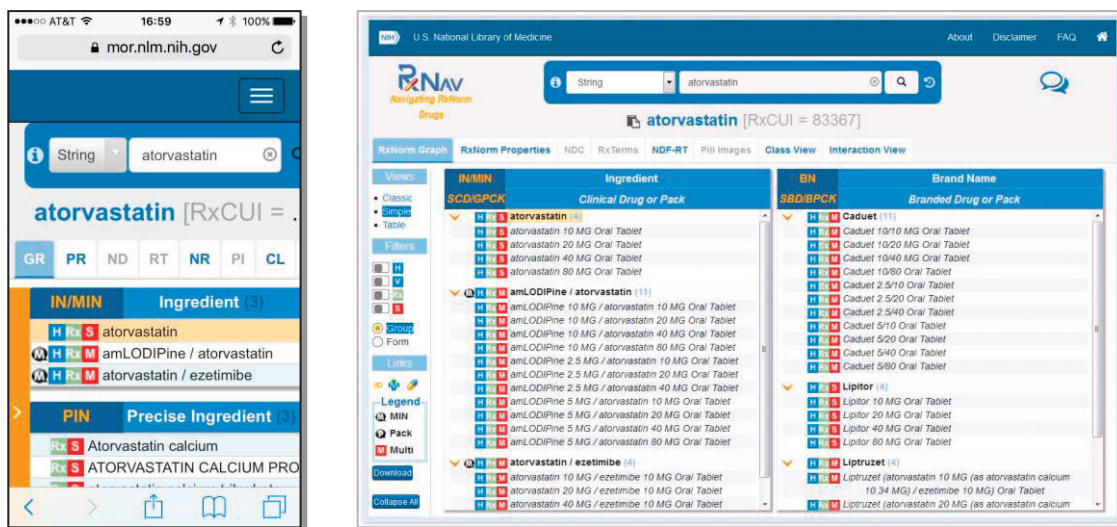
●●●○○ AT&T 16:59 100%
mor.nlm.nih.gov

String atorvastatin

atorvastatin [RxCUI = .

GR PR ND RT NR PI CL

IN/MIN Ingredient (3)
H Rx S atorvastatin
M H Rx M amLODIPine / atorvastatin
M H Rx M atorvastatin / ezetimibe

PIN Precise Ingredient (3)
Rx S Atorvastatin calcium
Rx S ATORVASTATIN CALCIUM PRO

NIH U.S. National Library of Medicine About Disclaimer FAQ

RxNav Navigating RxNorm Drugs

String atorvastatin

atorvastatin [RxCUI = 83367]

RxNorm Graph RxNorm Properties NDC RxTerms NDF-RT Pill Images Class View Interaction View

Views
• Classic
• Simple
• Table

Filters
H
V
Rx
S

Group
Form

Links

Legend
MIN
Pack
Multi

Download

Collapse All

| IN/MIN | Ingredient |
|---|---|
| SCD/GPCK | Clinical Drug or Pack |
| | H Rx S atorvastatin (4) |
| | atorvastatin 10 MG Oral Tablet |
| | atorvastatin 20 MG Oral Tablet |
| | atorvastatin 40 MG Oral Tablet |
| | atorvastatin 80 MG Oral Tablet |
| | amLODIPine / atorvastatin (11) |
| | amLODIPine 10 MG / atorvastatin 10 MG Oral Tablet |
| | amLODIPine 10 MG / atorvastatin 20 MG Oral Tablet |
| | amLODIPine 10 MG / atorvastatin 40 MG Oral Tablet |
| | amLODIPine 10 MG / atorvastatin 80 MG Oral Tablet |
| | amLODIPine 2.5 MG / atorvastatin 10 MG Oral Tablet |
| | amLODIPine 2.5 MG / atorvastatin 20 MG Oral Tablet |
| | amLODIPine 2.5 MG / atorvastatin 40 MG Oral Tablet |
| | amLODIPine 5 MG / atorvastatin 10 MG Oral Tablet |
| | amLODIPine 5 MG / atorvastatin 20 MG Oral Tablet |
| | amLODIPine 5 MG / atorvastatin 40 MG Oral Tablet |
| | amLODIPine 5 MG / atorvastatin 80 MG Oral Tablet |
| | atorvastatin / ezetimibe (4) |
| | atorvastatin 10 MG / ezetimibe 10 MG Oral Tablet |
| | atorvastatin 20 MG / ezetimibe 10 MG Oral Tablet |
| | atorvastatin 40 MG / ezetimibe 10 MG Oral Tablet |

| BN | Brand Name |
|---|---|
| SBD/BPCK | Branded Drug or Pack |
| | Caduet (11) |
| | Caduet 10/10 MG Oral Tablet |
| | Caduet 10/20 MG Oral Tablet |
| | Caduet 10/40 MG Oral Tablet |
| | Caduet 10/80 Oral Tablet |
| | Caduet 2.5/10 Oral Tablet |
| | Caduet 2.5/20 Oral Tablet |
| | Caduet 2.5/40 Oral Tablet |
| | Caduet 5/10 Oral Tablet |
| | Caduet 5/20 Oral Tablet |
| | Caduet 5/40 Oral Tablet |
| | Caduet 5/80 Oral Tablet |
| | Lipitor (4) |
| | Lipitor 10 MG Oral Tablet |
| | Lipitor 20 MG Oral Tablet |
| | Lipitor 40 MG Oral Tablet |
| | Lipitor 80 MG Oral Tablet |
| | Liptruzet (4) |
| | Liptruzet (atorvastatin 10 MG (as atorvastatin calcium 10.34 MG) / ezetimibe 10 MG) Oral Tablet |
| | Liptruzet (atorvastatin 20 MG (as atorvastatin calcium |